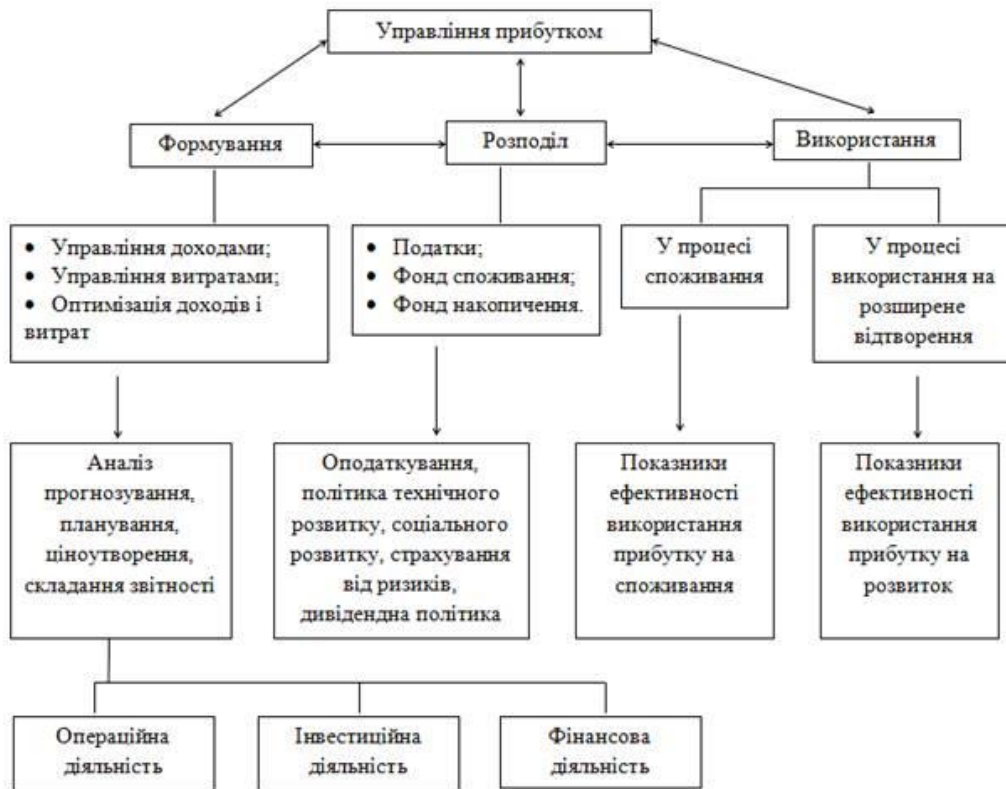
Управління прибутком

Формування

Розподіл

Використання

- Управління доходами;
- Управління витратами;
- Оптимізація доходів і витрат

- Податки;
- Фонд споживання;
- Фонд накопичення.

У процесі споживання

У процесі використання на розширене відтворення

Аналіз прогнозування, планування, ціноутворення, складання звітності

Оподаткування, політика технічного розвитку, соціального розвитку, страхування від ризиків, дивідендна політика

Показники ефективності використання прибутку на споживання

Показники ефективності використання прибутку на розвиток

Операційна діяльність

Інвестиційна діяльність

Фінансова діяльність